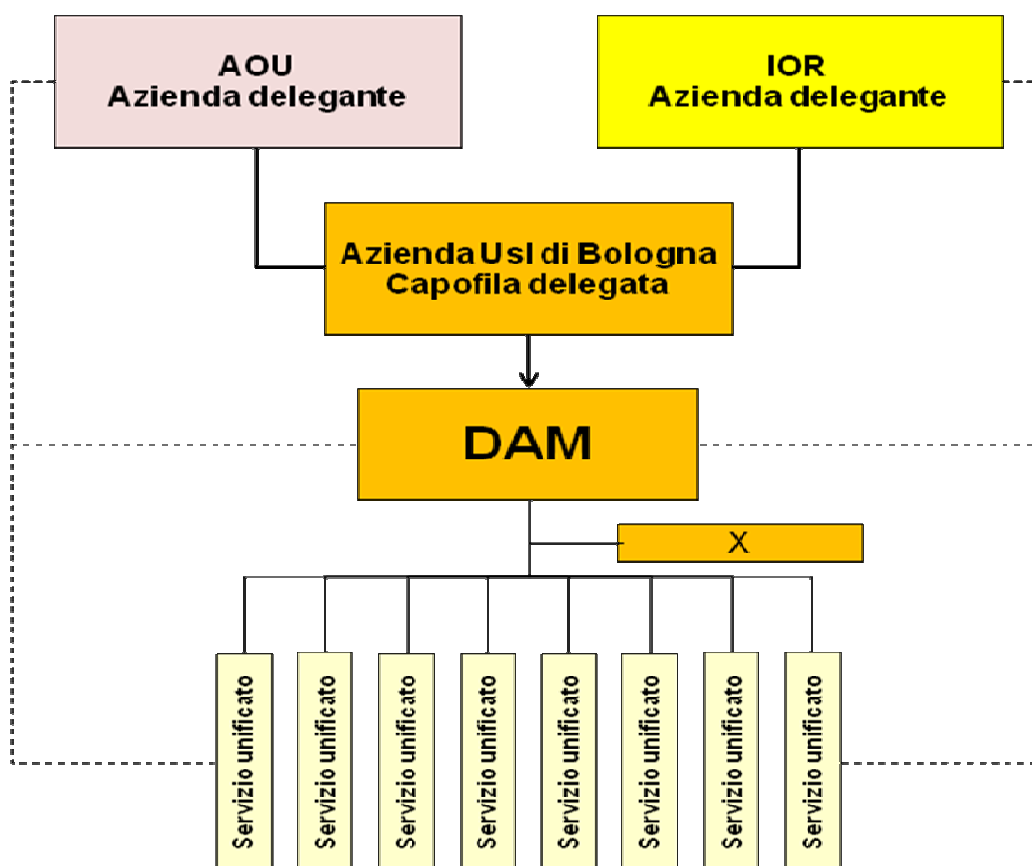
AOU
Azienda delegante

IOR
Azienda delegante

Azienda Usl di Bologna
Capofila delegata

DAM

X

Servizio unificato

Servizio unificato

Servizio unificato

Servizio unificato

Servizio unificato

Servizio unificato

Servizio unificato

Servizio unificato